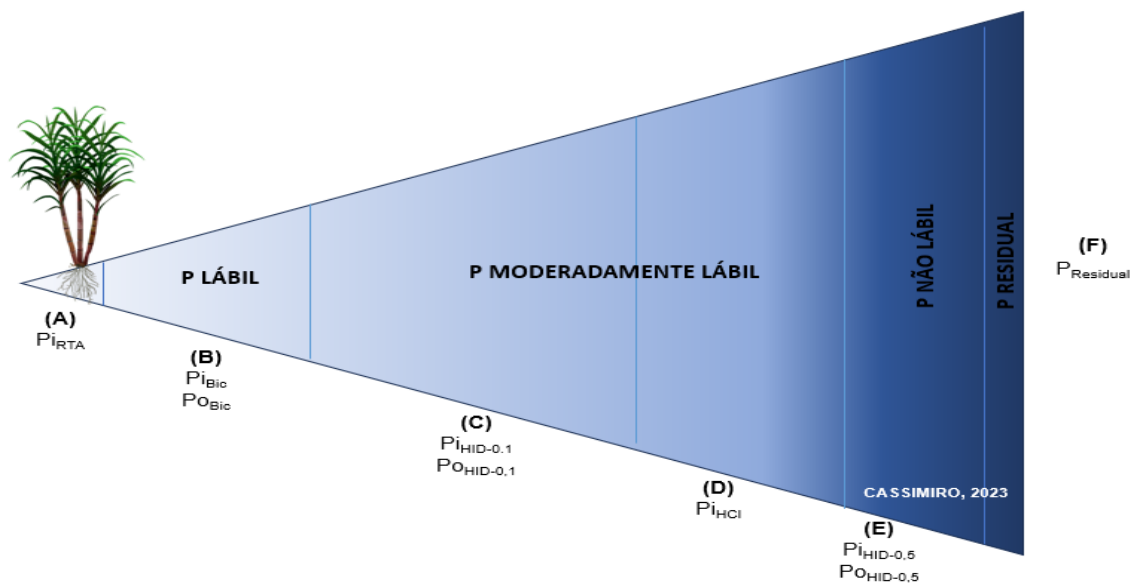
P LÁBIL

P MODERADAMENTE LÁBIL

P NÃO LÁBIL

P RESIDUAL

(F)
$P_{Residual}$

(A)
$Pi_{RTA}$

(B)
$Pi_{Bic}$
$Po_{Bic}$

(C)
$Pi_{HID-0.1}$
$Po_{HID-0,1}$

(D)
$Pi_{HCl}$

CASSIMIRO, 2023

(E)
$Pi_{HID-0,5}$
$Po_{HID-0,5}$